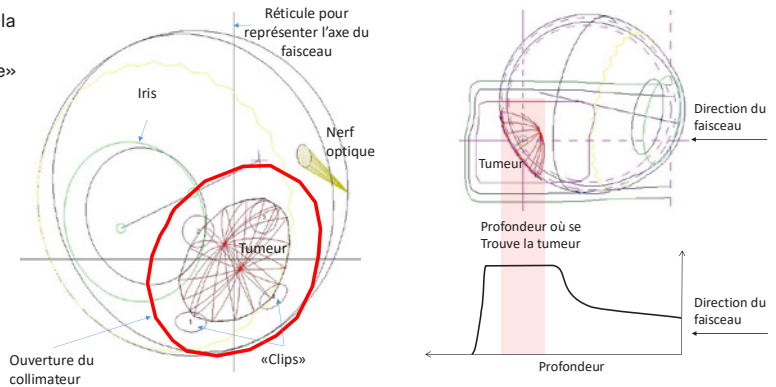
la

e»

Réticule pour représenter l'axe du faisceau

Iris

Nerf optique

Tumeur

Ouverture du collimateur

«Clips»

Direction du faisceau

Tumeur

Profondeur où se Trouve la tumeur

Direction du faisceau

Profondeur